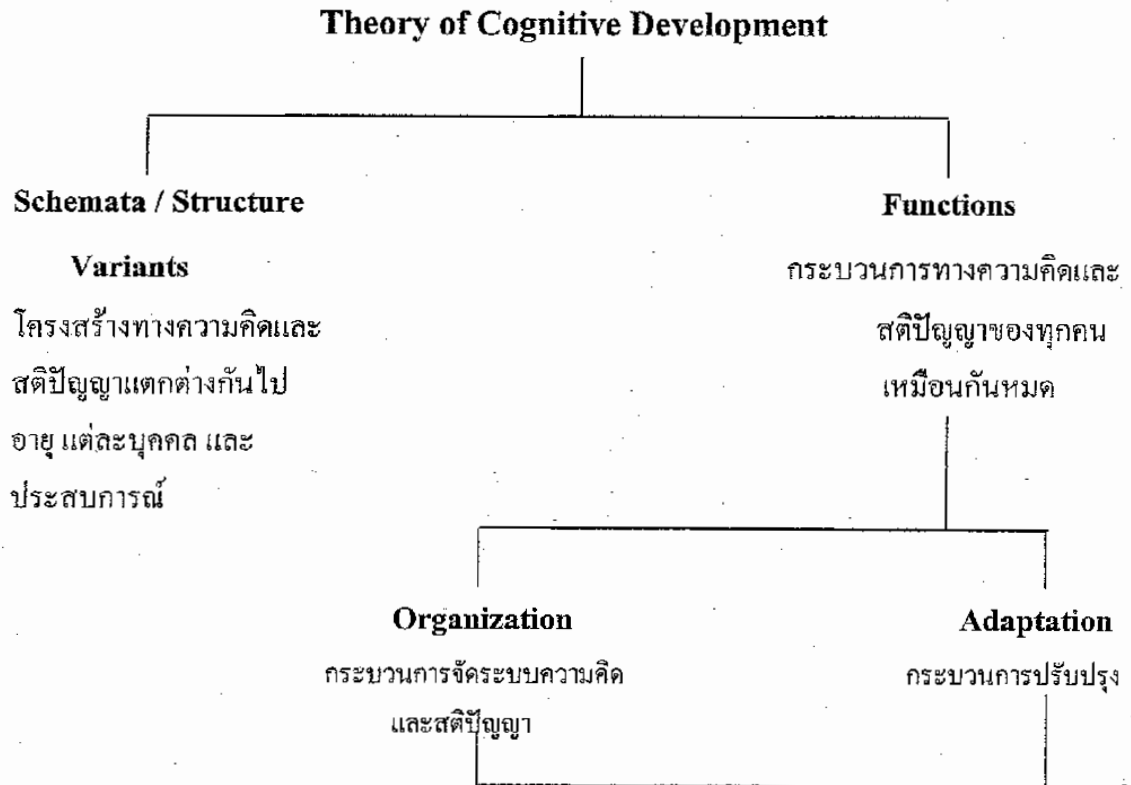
Theory of Cognitive Development

Schemata / Structure

Variants

โครงสร้างทางความคิดและสติปัญญาแตกต่างกันไป อายุ แต่ละบุคคล และประสบการณ์

Functions

กระบวนการทางความคิดและสติปัญญาของทุกคนเหมือนกันหมด

Organization

กระบวนการจัดระบบความคิดและสติปัญญา

Adaptation

กระบวนการปรับปรุง